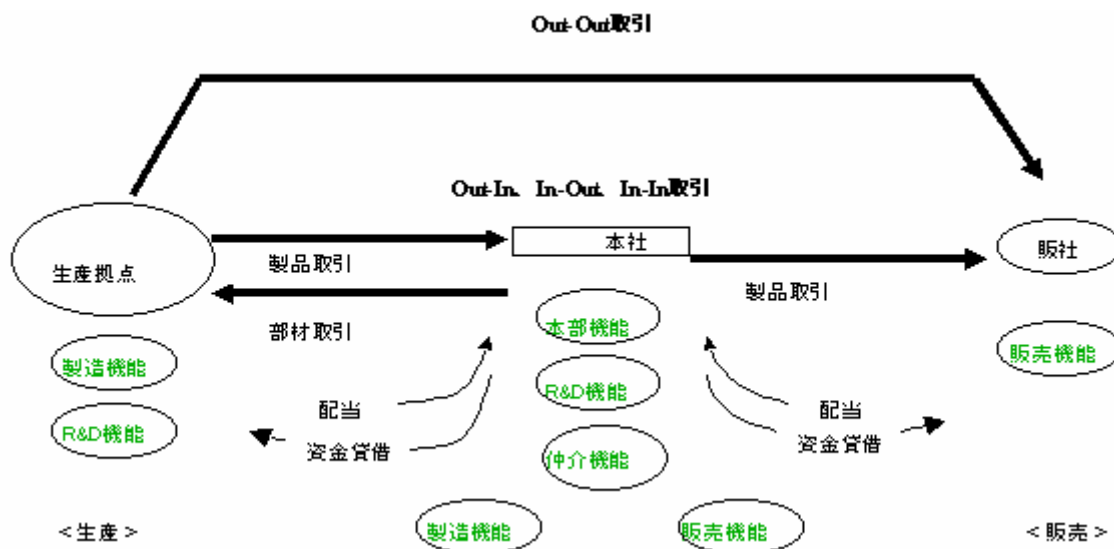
Out-Out取引

Out-In、In-Out、In-In取引

生産拠点

本社

販社

製品取引

製品取引

部材取引

本部機能

販売機能

製造機能

R&D機能

配当

配当

R&D機能

資金貸借

資金貸借

仲介機能

<生産>

製造機能

販売機能

<販売>